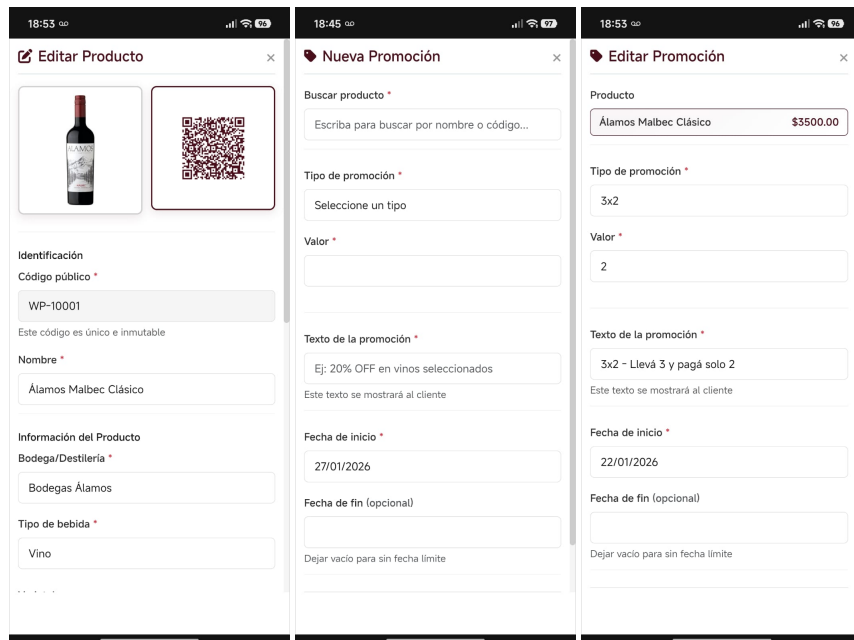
18:53 96

Editar Producto ×

ÁLAMOS

Identificación
Código público *
WP-10001
Este código es único e inmutable

Nombre *
Álamos Malbec Clásico

Información del Producto
Bodega/Destilería *
Bodegas Álamos

Tipo de bebida *
Vino

18:45 97

Nueva Promoción ×

Buscar producto *
Escriba para buscar por nombre o código...

Tipo de promoción *
Seleccione un tipo

Valor *

Texto de la promoción *
Ej: 20% OFF en vinos seleccionados
Este texto se mostrará al cliente

Fecha de inicio *
27/01/2026

Fecha de fin (opcional)

Dejar vacío para sin fecha límite

18:53 96

Editar Promoción ×

Producto
Álamos Malbec Clásico $3500.00

Tipo de promoción *
3x2

Valor *
2

Texto de la promoción *
3x2 - Llevá 3 y pagá solo 2
Este texto se mostrará al cliente

Fecha de inicio *
22/01/2026

Fecha de fin (opcional)

Dejar vacío para sin fecha límite